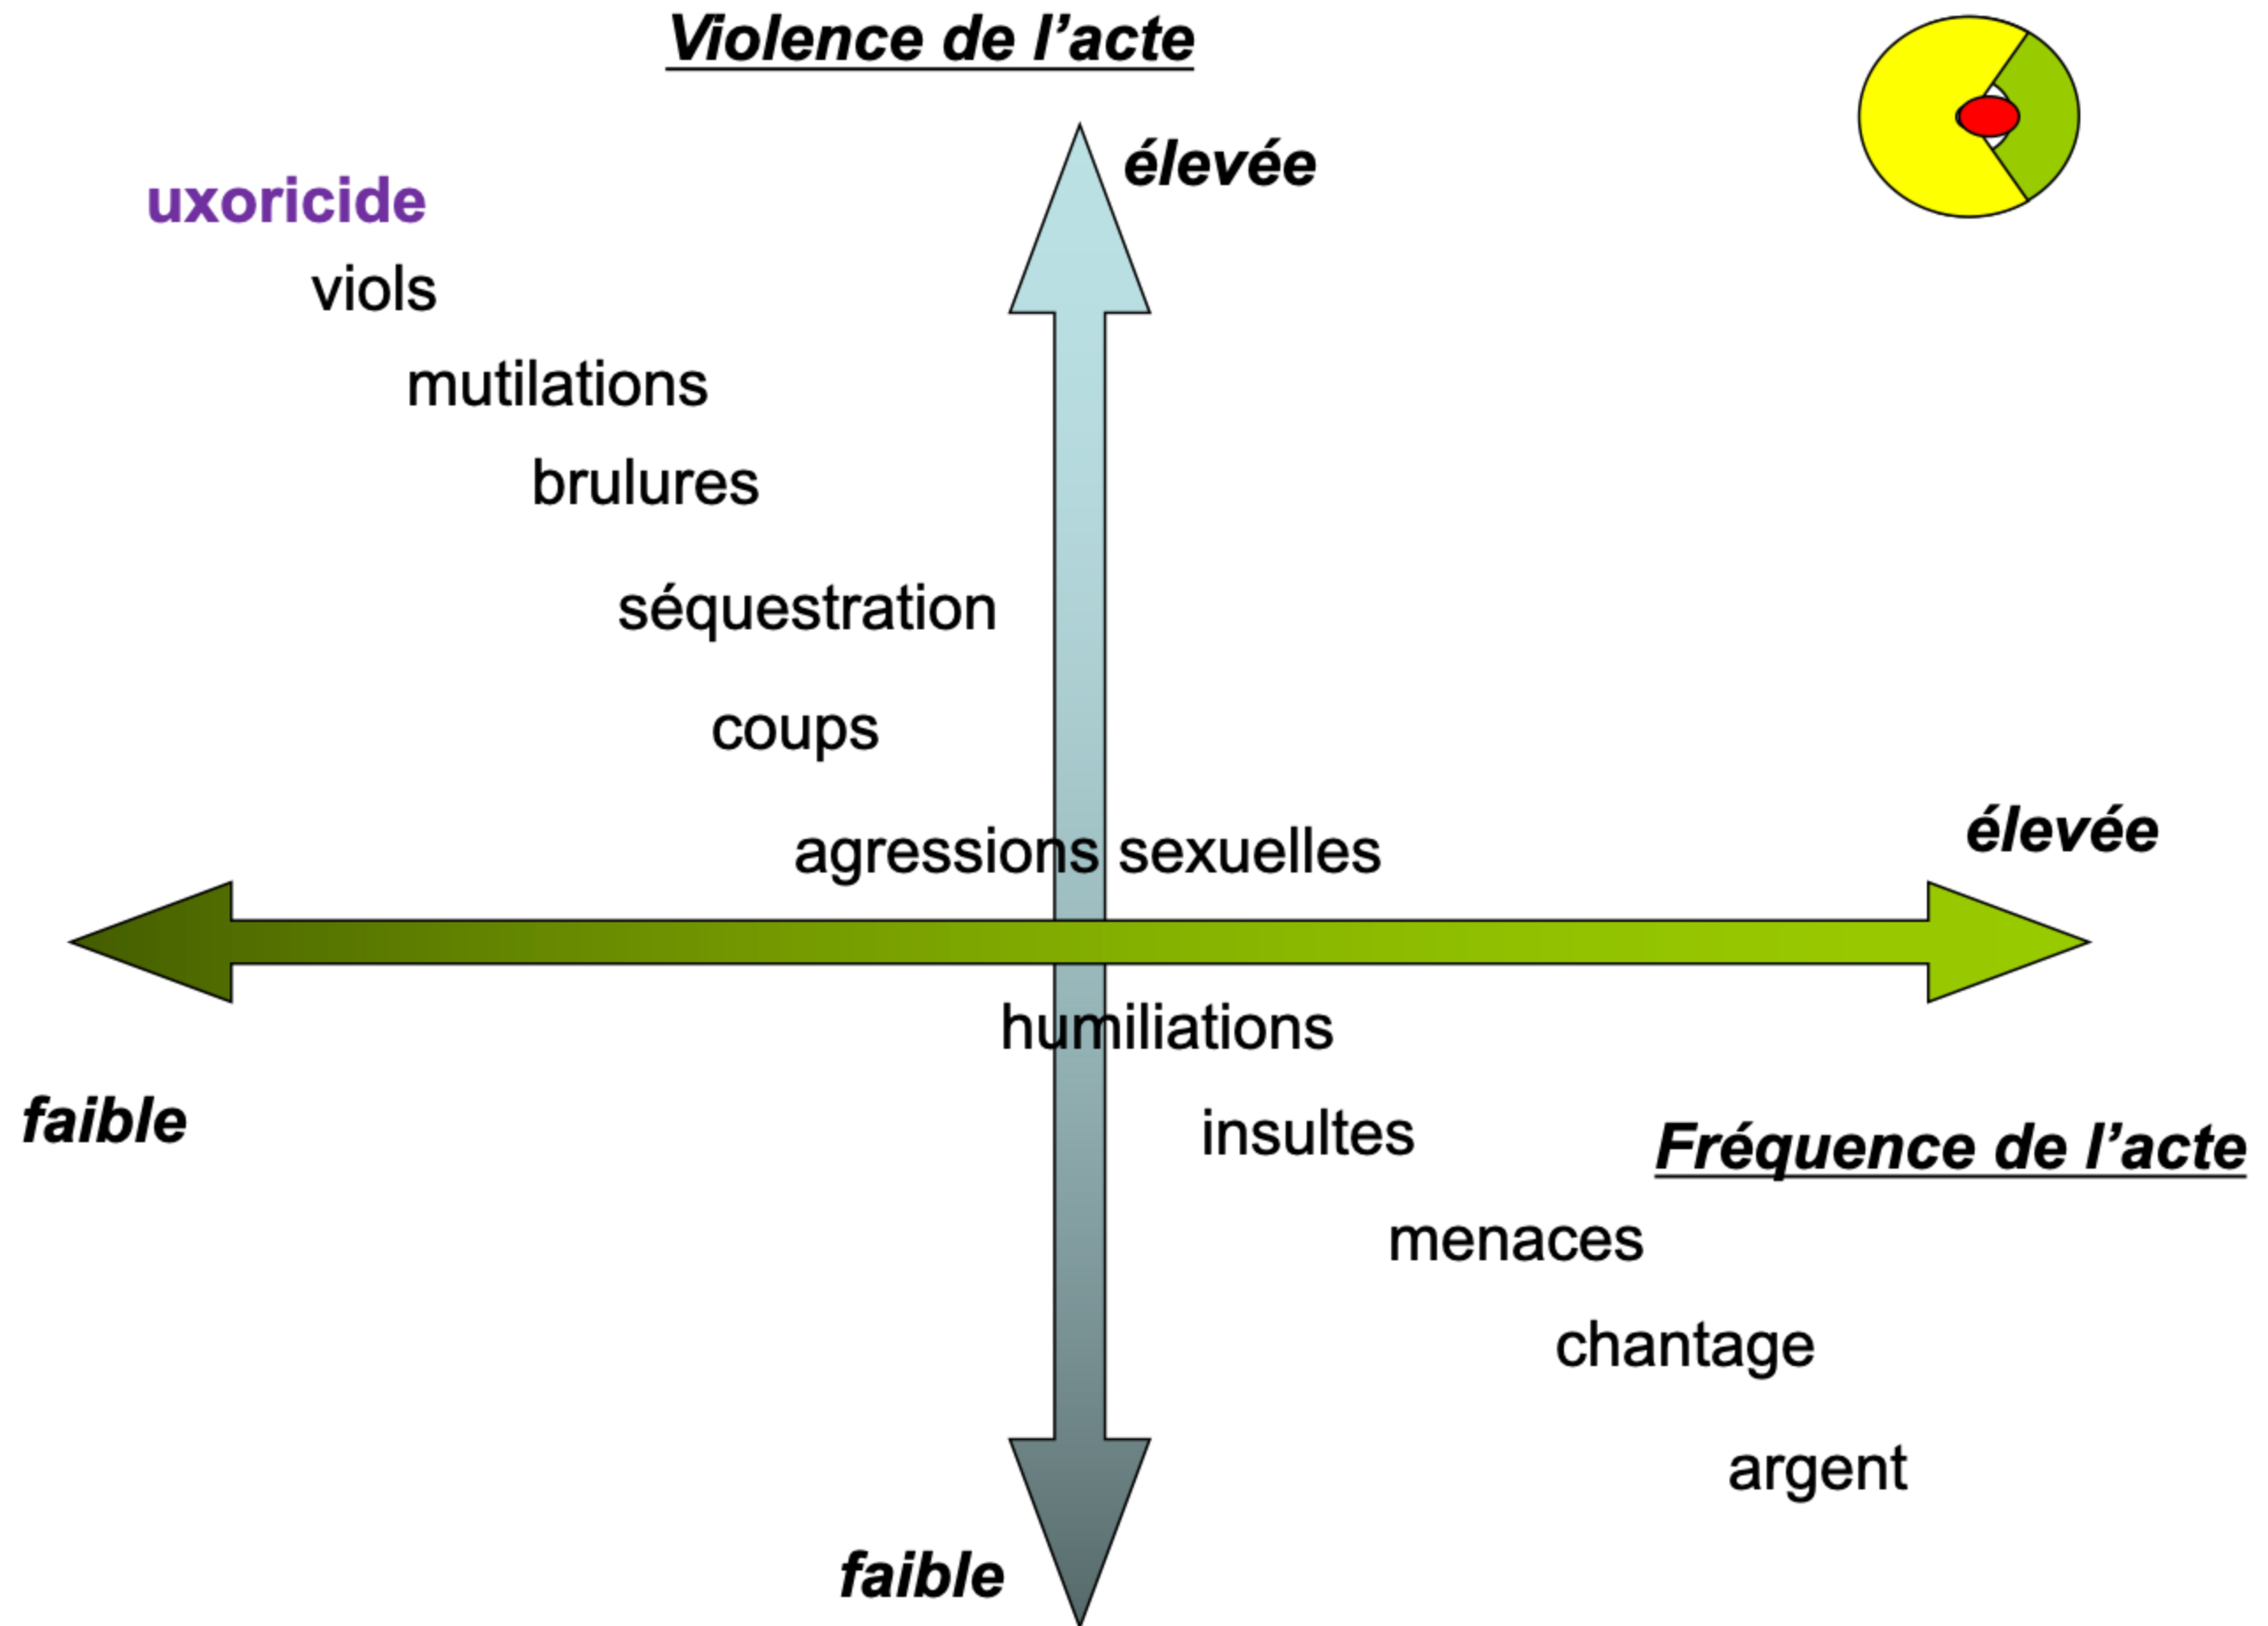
Violence de l’acte

élevée

uxoricide

viols

mutilations

brulures

séquestration

coups

agressions sexuelles

élevée

humiliations

faible

insultes

Fréquence de l’acte

menaces

chantage

argent

faible